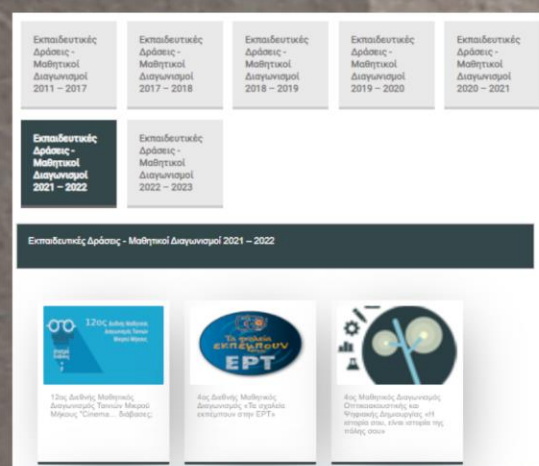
Εκπαιδευτικές Δράσεις - Μαθητικοί Διαγωνισμοί 2011 – 2017

Εκπαιδευτικές Δράσεις - Μαθητικοί Διαγωνισμοί 2017 – 2018

Εκπαιδευτικές Δράσεις - Μαθητικοί Διαγωνισμοί 2018 – 2019

Εκπαιδευτικές Δράσεις - Μαθητικοί Διαγωνισμοί 2019 – 2020

Εκπαιδευτικές Δράσεις - Μαθητικοί Διαγωνισμοί 2020 – 2021

Εκπαιδευτικές Δράσεις - Μαθητικοί Διαγωνισμοί 2021 – 2022

Εκπαιδευτικές Δράσεις - Μαθητικοί Διαγωνισμοί 2022 – 2023

Εκπαιδευτικές Δράσεις - Μαθητικοί Διαγωνισμοί 2021 – 2022

12ος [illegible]

Τα σχολεία εκπέμπουν
EPT

12ος Διεθνής Μαθητικός Διαγωνισμός Ταινιών Μικρού Μήκους "Cinema… Βιβλίο&quot;

4ος Διεθνής Μαθητικός Διαγωνισμός «Τα σχολεία εκπέμπουν στην ΕΡΤ»

4ος Μαθητικός Διαγωνισμός Οπτικοακουστικής και Ψηφιακής Δημιουργίας «Η ιστορία σου, είναι ιστορία της πόλης σου»